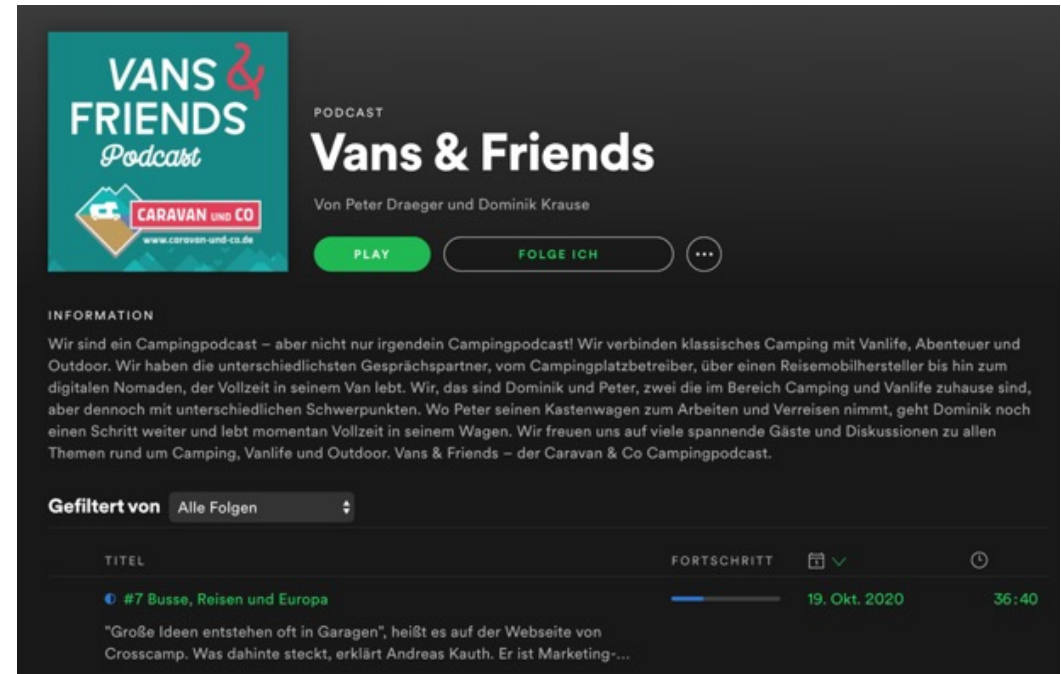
VANS &
FRIENDS
Podcast

CARAVAN UND CO
www.caravan-und-co.de

PODCAST

Vans & Friends

Von Peter Draeger und Dominik Krause

PLAY

FOLGE ICH

···

INFORMATION

Wir sind ein Campingpodcast – aber nicht nur irgendein Campingpodcast! Wir verbinden klassisches Camping mit Vanlife, Abenteuer und Outdoor. Wir haben die unterschiedlichsten Gesprächspartner, vom Campingplatzbetreiber, über einen Reisemobilhersteller bis hin zum digitalen Nomaden, der Vollzeit in seinem Van lebt. Wir, das sind Dominik und Peter, zwei die im Bereich Camping und Vanlife zuhause sind, aber dennoch mit unterschiedlichen Schwerpunkten. Wo Peter seinen Kastenwagen zum Arbeiten und Verreisen nimmt, geht Dominik noch einen Schritt weiter und lebt momentan Vollzeit in seinem Wagen. Wir freuen uns auf viele spannende Gäste und Diskussionen zu allen Themen rund um Camping, Vanlife und Outdoor. Vans & Friends – der Caravan & Co Campingpodcast.

Gefiltert von Alle Folgen

| TITEL | FORTSCHRITT | | |
|---|---|---|---|
| #7 Busse, Reisen und Europa | | 19. Okt. 2020 | 36:40 |

"Große Ideen entstehen oft in Garagen", heißt es auf der Webseite von Crosscamp. Was dahinte steckt, erklärt Andreas Kauth. Er ist Marketing-...